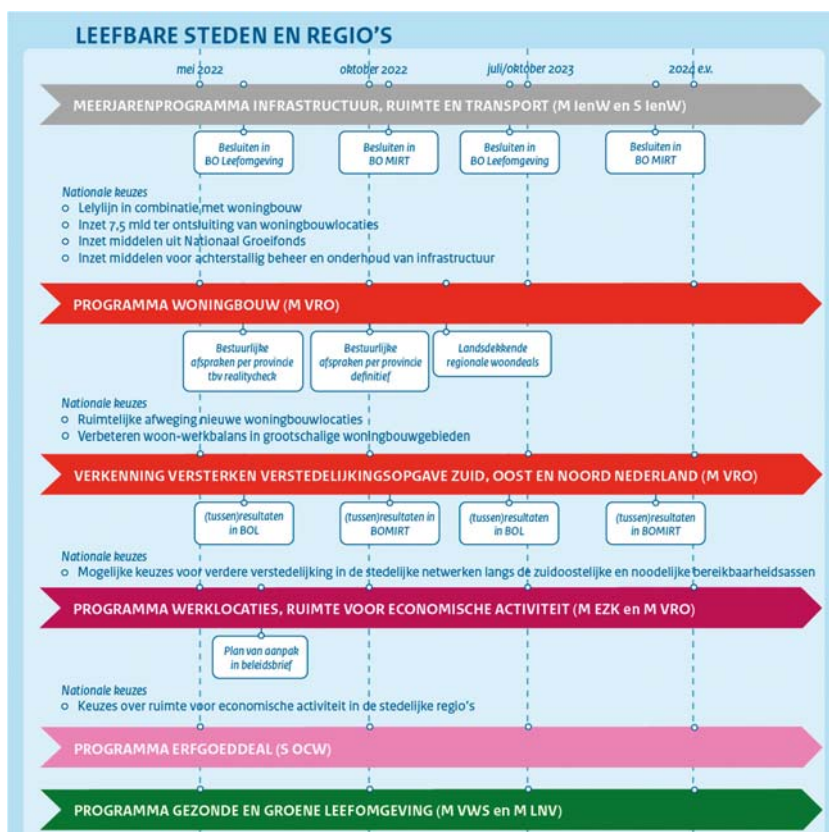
LEEFBARE STEDEN EN REGIO'S

mei 2022
oktober 2022
juli/oktober 2023
2024 e.v.

MEERJARENPROGRAMMA INFRASTRUCTUUR, RUIMTE EN TRANSPORT (M IenW en S IenW)

Besluiten in BO Leefomgeving
Besluiten in BO MIRT
Besluiten in BO Leefomgeving
Besluiten in BO MIRT

Nationale keuzes
o Lelylijn in combinatie met woningbouw
o Inzet 7,5 mld ter ontsluiting van woningbouwlocaties
o Inzet middelen uit Nationaal Groeifonds
o Inzet middelen voor achterstallig beheer en onderhoud van infrastructuur

PROGRAMMA WONINGBOUW (M VRO)

Bestuurlijke afspraken per provincie tbv realitycheck
Bestuurlijke afspraken per provincie definitief
Landsdekkende regionale woondeals

Nationale keuzes
o Ruimtelijke afweging nieuwe woningbouwlocaties
o Verbeteren woon-werkbalans in grootschalige woningbouwgebieden

VERKENNING VERSTERKEN VERSTEDELIJKINGSOPGAVE ZUID, OOST EN NOORD NEDERLAND (M VRO)

(tussen)resultaten in BOL
(tussen)resultaten in BOMIRT
(tussen)resultaten in BOL
(tussen)resultaten in BOMIRT

Nationale keuzes
o Mogelijke keuzes voor verdere verstedelijking in de stedelijke netwerken langs de zuidoostelijke en noodelijke bereikbaarheidsassen

PROGRAMMA WERKLOCATIES, RUIMTE VOOR ECONOMISCHE ACTIVITEIT (M EZK en M VRO)

Plan van aanpak in beleidsbrief

Nationale keuzes
o Keuzes over ruimte voor economische activiteit in de stedelijke regio's

PROGRAMMA ERFGOEDDEAL (S OCW)

PROGRAMMA GEZONDE EN GROENE LEEFOMGEVING (M VWS en M LNV)